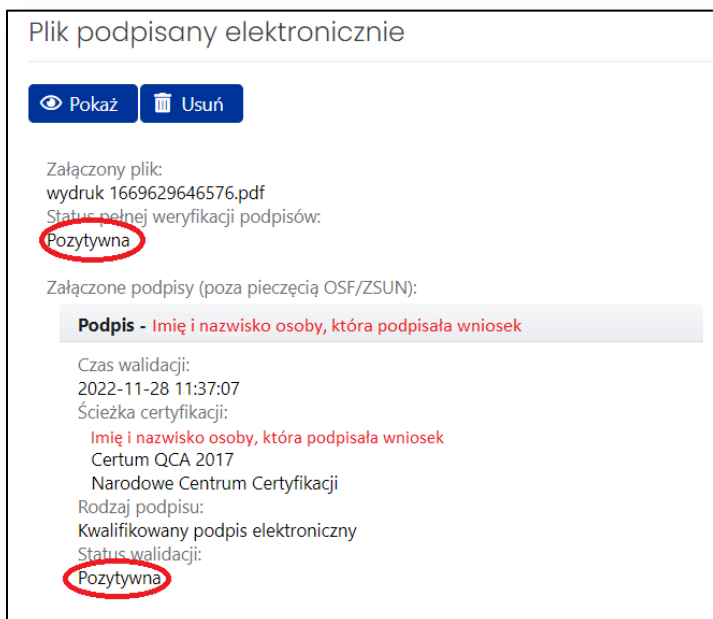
Plik podpisany elektronicznie

Pokaż Usuń

Załączony plik:
wydruk 1669629646576.pdf
Status pełnej weryfikacji podpisów:
Pozytywna

Załączone podpisy (poza pieczęcią OSF/ZSUN):

Podpis - Imię i nazwisko osoby, która podpisała wniosek

Czas walidacji:
2022-11-28 11:37:07
Ścieżka certyfikacji:
Imię i nazwisko osoby, która podpisała wniosek
Certum QCA 2017
Narodowe Centrum Certyfikacji
Rodzaj podpisu:
Kwalifikowany podpis elektroniczny
Status walidacji:
Pozytywna